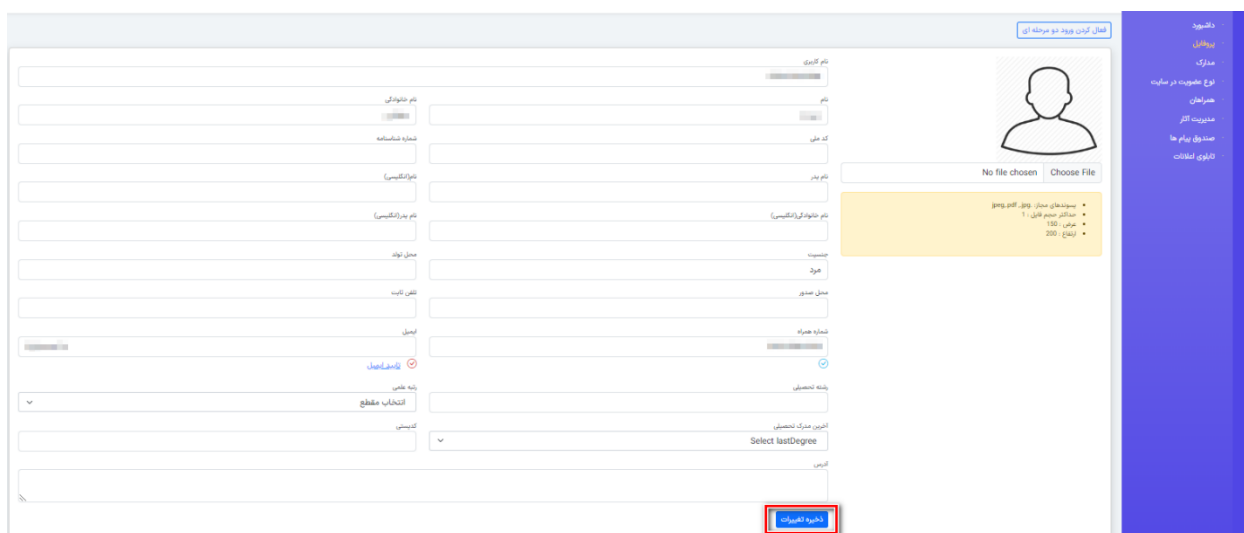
داشبورد
پروفایل
مدارک
نوع عضویت در سایت
همراهان
مدیریت آثار
صندوق پیام ها
تابلوی اعلانات

فعال کردن ورود دو مرحله ای

Choose File No file chosen

• پسوندهای مجاز: jpeg, pdf, jpg
• حداکثر حجم فایل : 1
• عرض : 150
• ارتفاع : 200

نام کاربری
نام
نام خانوادگی
کد ملی
شماره شناسنامه
نام پدر
نام(انگلیسی)
نام خانوادگی(انگلیسی)
نام پدر(انگلیسی)
جنسیت
مرد
محل تولد
محل صدور
تلفن ثابت
شماره همراه
ایمیل
تایید ایمیل
رشته تحصیلی
رتبه علمی
انتخاب مقطع
آخرین مدرک تحصیلی
Select lastDegree
کدپستی
آدرس
ذخیره تغییرات